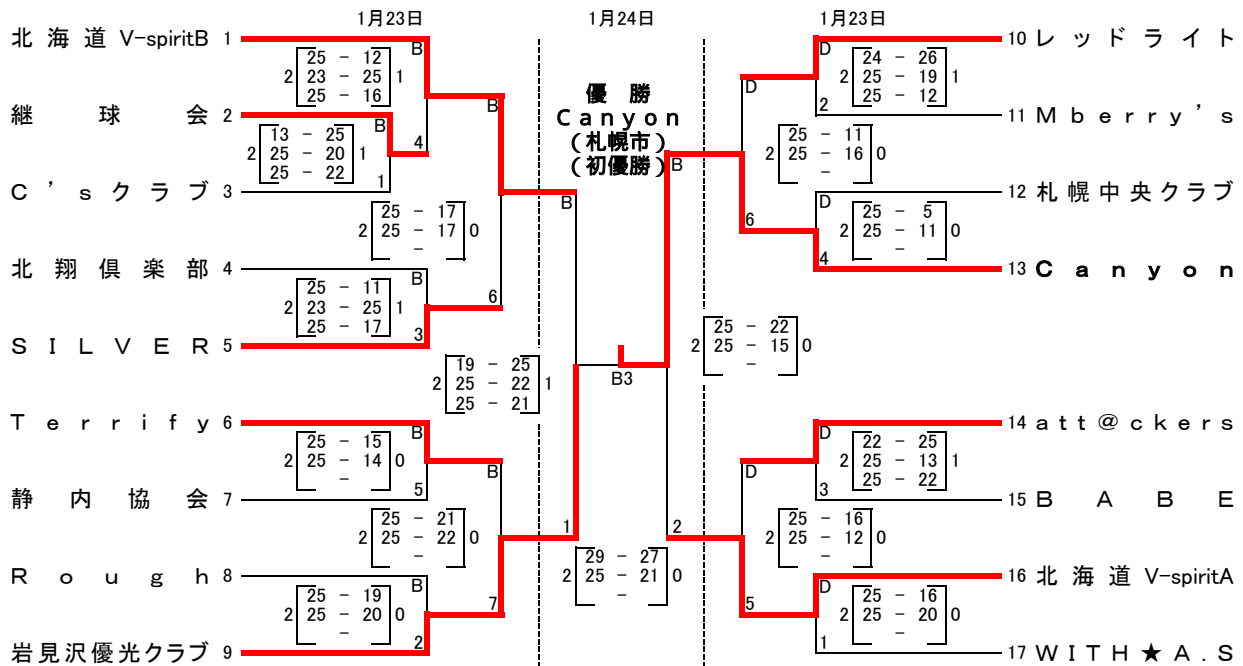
1月23日　1月24日　1月23日

北海道 V-spiritB 1
継球会 2
C'sクラブ 3
北翔倶楽部 4
SILVER 5
Terrify 6
静内協会 7
Rough 8
岩見沢優光クラブ 9

10 レッドライト
11 Mberry's
12 札幌中央クラブ
13 Canyon
14 att@ckers
15 BABE
16 北海道 V-spiritA
17 WITH★A.S

優勝
Canyon
(札幌市)
(初優勝)

B
2 | 25 - 12, 23 - 25, 25 - 16 | 1
B
2 | 13 - 25, 25 - 20, 25 - 22 | 1
4
1
B
2 | 25 - 17, 25 - 17, - | 0
B
2 | 25 - 11, 23 - 25, 25 - 17 | 1
6
3
B
2 | 19 - 25, 25 - 22, 25 - 21 | 1
B
2 | 25 - 15, 25 - 14, - | 0
B
5
2 | 25 - 21, 25 - 22, - | 0
1
B
2 | 25 - 19, 25 - 20, - | 0
7
2
2 | 29 - 27, 25 - 21, - | 0
B3
B

D
2 | 24 - 26, 25 - 19, 25 - 12 | 1
2
D
2 | 25 - 11, 25 - 16, - | 0
B
D
2 | 25 - 5, 25 - 11, - | 0
6
4
2 | 25 - 22, 25 - 15, - | 0
D
2 | 22 - 25, 25 - 13, 25 - 22 | 1
D
3
2 | 25 - 16, 25 - 12, - | 0
2
D
2 | 25 - 16, 25 - 20, - | 0
5
1